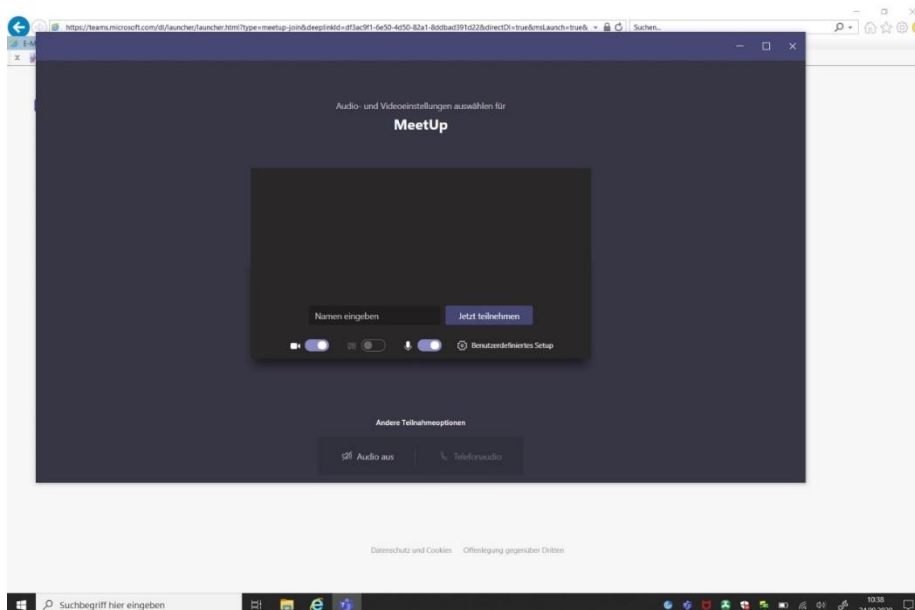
https://teams.microsoft.com/dl/launcher/launcher.html?type=meetup-join&deeplinkId=df3ac9f1-6e50-4d50-82a1-8ddbad391d22&directDl=true&msLaunch=true&

Suchen...

Audio- und Videoeinstellungen auswählen für

MeetUp

Namen eingeben

Jetzt teilnehmen

Benutzerdefiniertes Setup

Andere Teilnahmeoptionen

Audio aus

Telefonaudio

Datenschutz und Cookies Offenlegung gegenüber Dritten

Suchbegriff hier eingeben

10:38
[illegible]